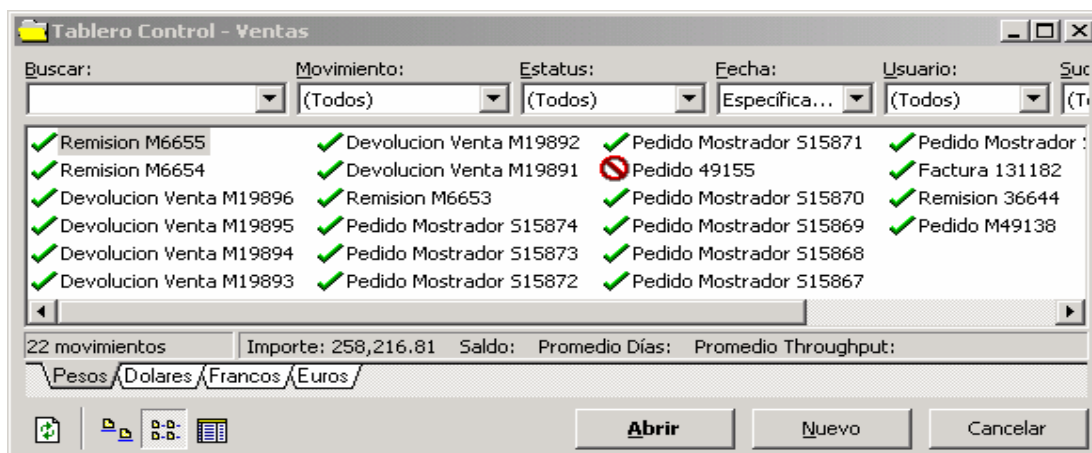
Tablero Control - Ventas

Buscar: Movimiento: (Todos) Estatus: (Todos) Fecha: Específica... Usuario: (Todos) Suc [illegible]

Remision M6655
Remision M6654
Devolucion Venta M19896
Devolucion Venta M19895
Devolucion Venta M19894
Devolucion Venta M19893

Devolucion Venta M19892
Devolucion Venta M19891
Remision M6653
Pedido Mostrador S15874
Pedido Mostrador S15873
Pedido Mostrador S15872

Pedido Mostrador S15871
Pedido 49155
Pedido Mostrador S15870
Pedido Mostrador S15869
Pedido Mostrador S15868
Pedido Mostrador S15867

Pedido Mostrador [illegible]
Factura 131182
Remision 36644
Pedido M49138

22 movimientos | Importe: 258,216.81 | Saldo: | Promedio Días: | Promedio Throughput:

Pesos | Dolares | Francos | Euros

Abrir | Nuevo | Cancelar